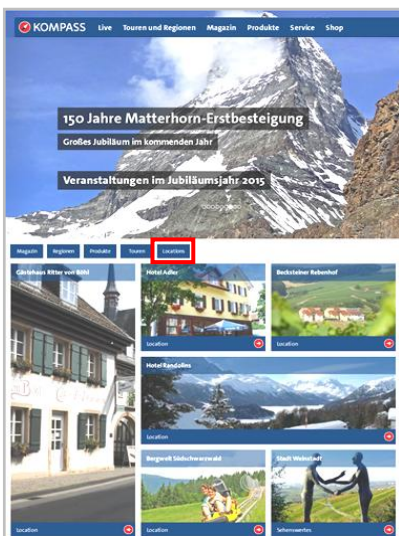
KOMPASS Live Touren und Regionen Magazin Produkte Service Shop

150 Jahre Matterhorn-Erstbesteigung

Großes Jubiläum im kommenden Jahr

Veranstaltungen im Jubiläumsjahr 2015

Magazin Regionen Produkte Touren Locations

Gästehaus Ritter von Böhl

Location

Hotel Adler

Location

Becksteiner Rebenhof

Location

Hotel Randolins

Location

Bergwelt Südschwarzwald

Location

Stadt Weinstadt

Sehenswertes